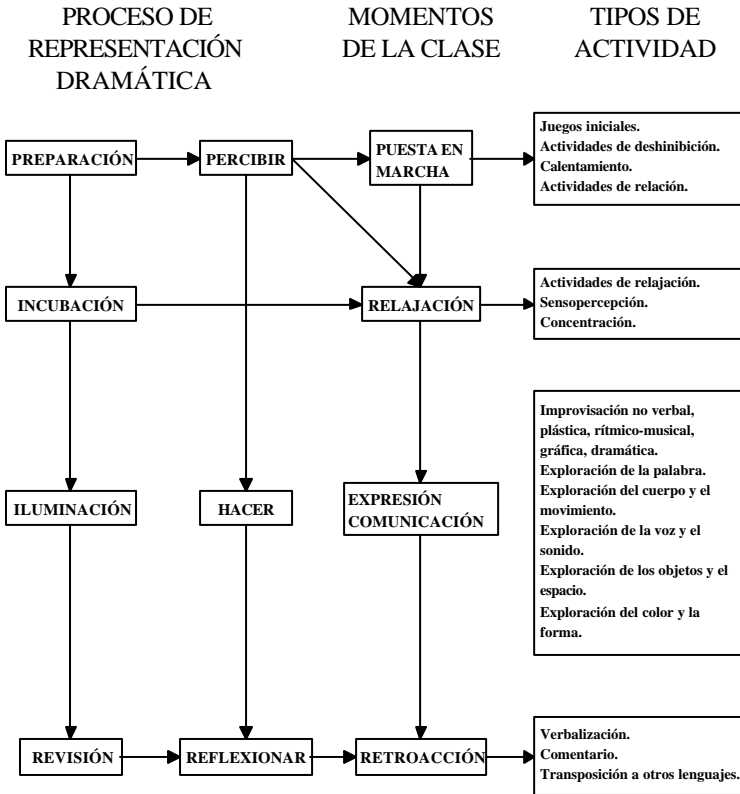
PROCESO DE REPRESENTACIÓN DRAMÁTICA

MOMENTOS DE LA CLASE

TIPOS DE ACTIVIDAD

PREPARACIÓN

PERCIBIR

PUESTA EN MARCHA

Juegos iniciales.
Actividades de deshinibición.
Calentamiento.
Actividades de relación.

INCUBACIÓN

RELAJACIÓN

Actividades de relajación.
Sensopercepción.
Concentración.

Improvisación no verbal, plástica, rítmico-musical, gráfica, dramática.
Exploración de la palabra.
Exploración del cuerpo y el movimiento.
Exploración de la voz y el sonido.
Exploración de los objetos y el espacio.
Exploración del color y la forma.

ILUMINACIÓN

HACER

EXPRESIÓN COMUNICACIÓN

REVISIÓN

REFLEXIONAR

RETROACCIÓN

Verbalización.
Comentario.
Transposición a otros lenguajes.